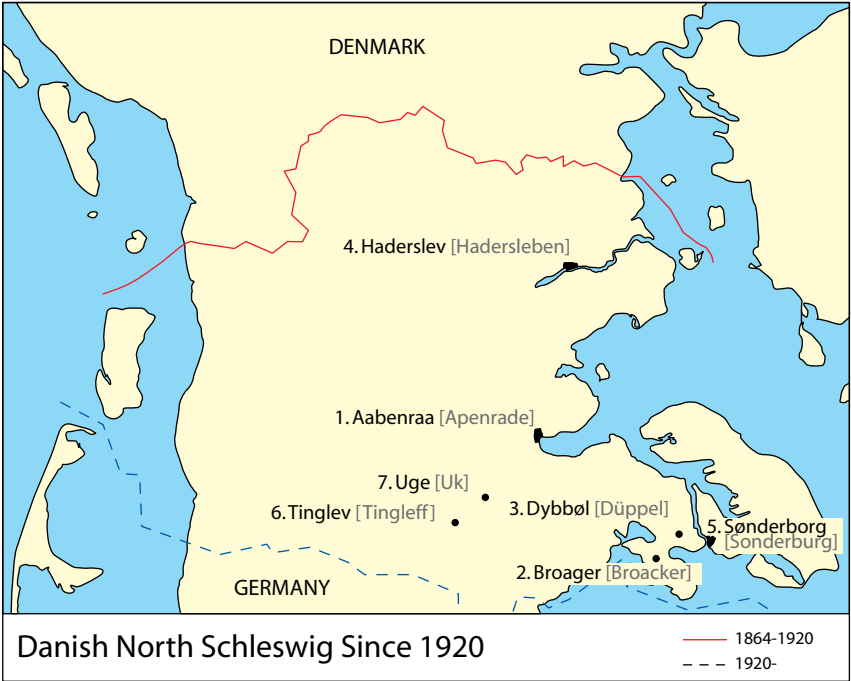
DENMARK

4. Haderslev [Hadersleben]

1. Aabenraa [Apenrade]

7. Uge [Uk]

6. Tinglev [Tingleff]

3. Dybbøl [Düppel]

5. Sønderborg [Sonderburg]

2. Broager [Broacker]

GERMANY

Danish North Schleswig Since 1920

1864-1920

1920-